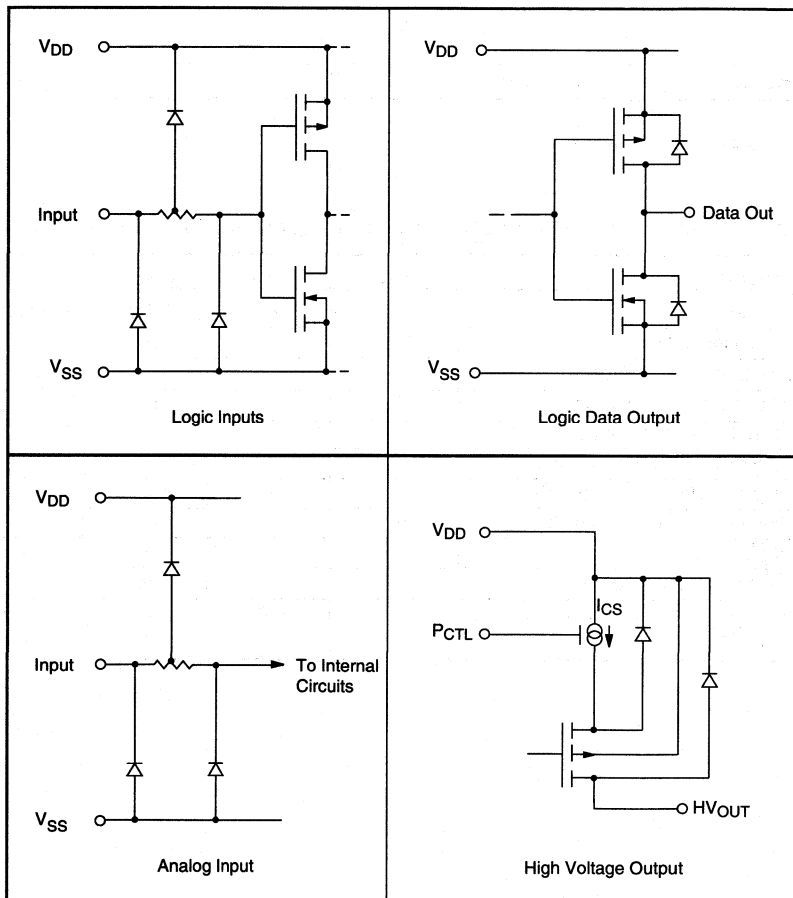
$V_{DD}$

Input

$V_{SS}$

Logic Inputs

$V_{DD}$

Data Out

$V_{SS}$

Logic Data Output

$V_{DD}$

Input

To Internal Circuits

$V_{SS}$

Analog Input

$V_{DD}$

$I_{CS}$

$P_{CTL}$

$HV_{OUT}$

High Voltage Output